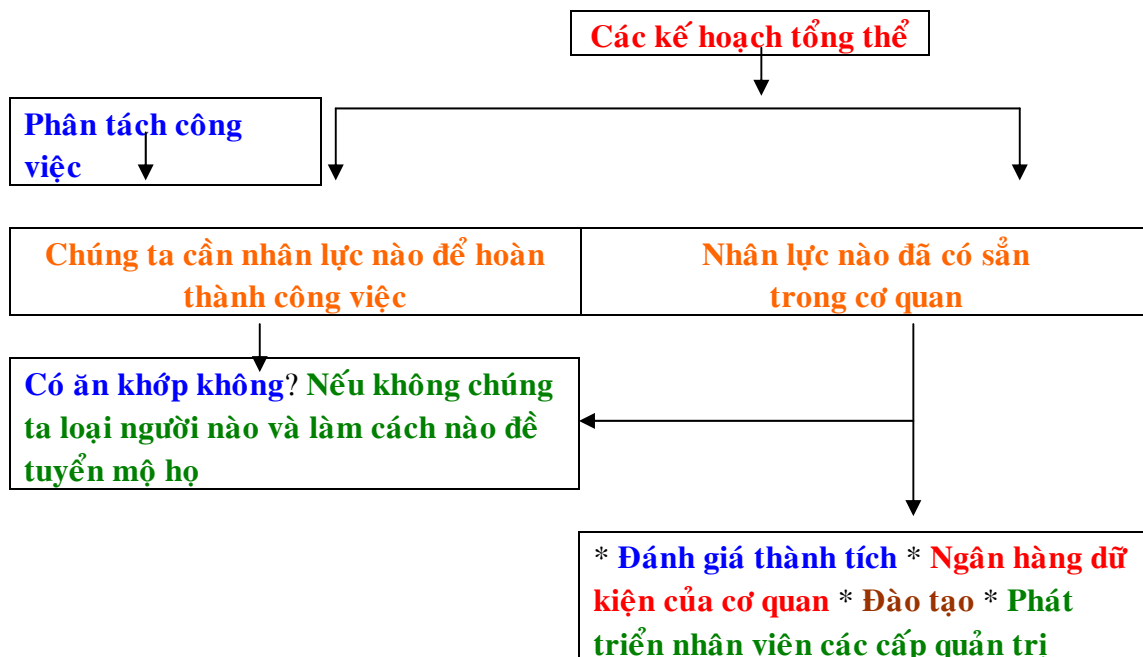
Các kế hoạch tổng thể

Phân tách công việc

Chúng ta cần nhân lực nào để hoàn thành công việc

Nhân lực nào đã có sẵn trong cơ quan

Có ăn khớp không? Nếu không chúng ta loại người nào và làm cách nào để tuyển mộ họ

* Đánh giá thành tích * Ngân hàng dữ kiện của cơ quan * Đào tạo * Phát triển nhân viên các cấp quản tri